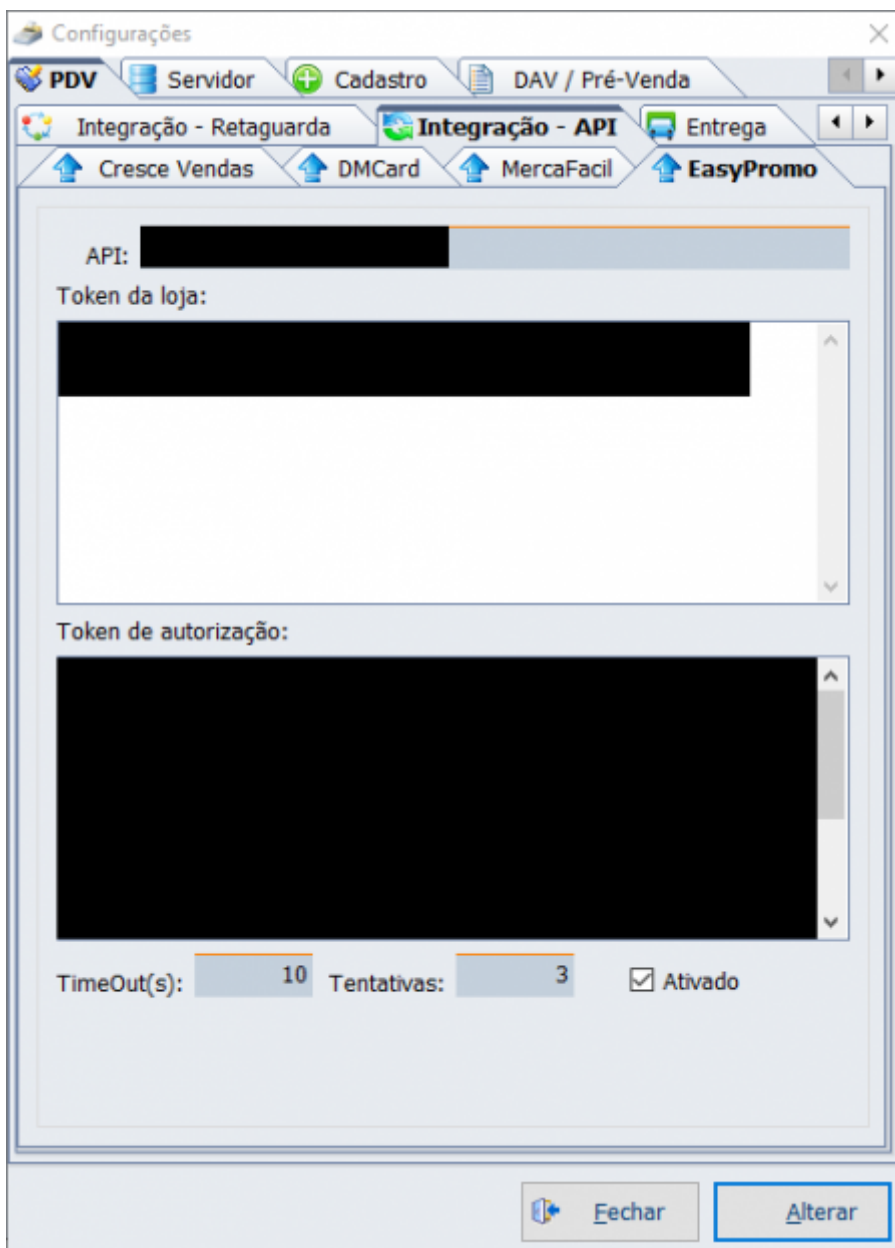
Configurações

PDV
Servidor
Cadastro
DAV / Pré-Venda

Integração - Retaguarda
Integração - API
Entrega

Cresce Vendas
DMCard
MercaFacil
EasyPromo

API:

Token da loja:

Token de autorização:

TimeOut(s): 10
Tentativas: 3
Ativado

Fechar
Alterar